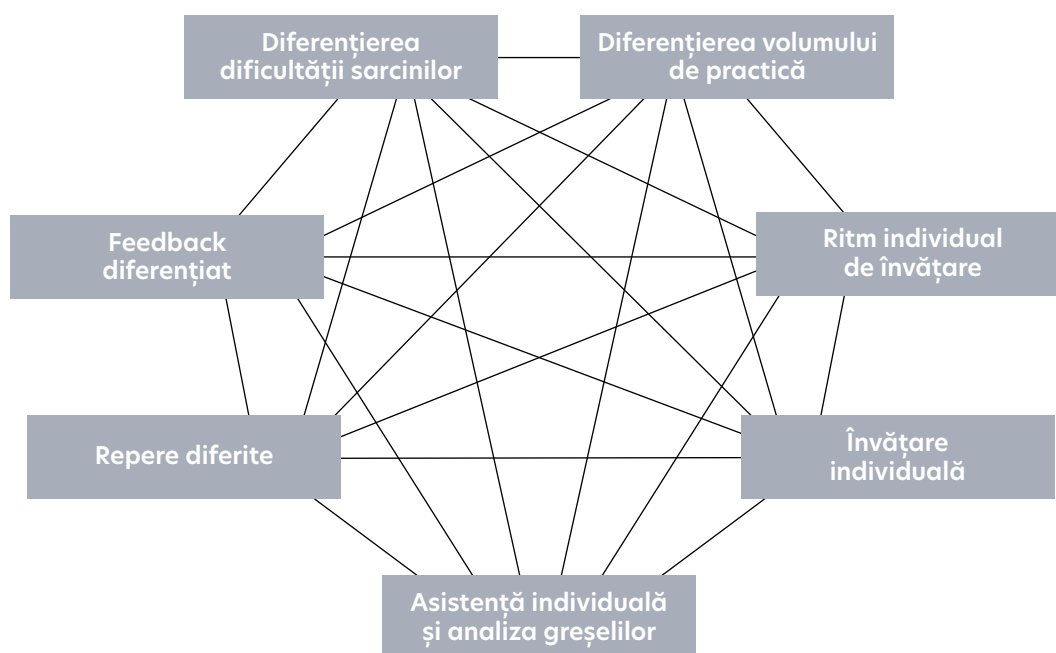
Diferențierea dificultății sarcinilor

Diferențierea volumului de practică

Feedback diferențiat

Ritm individual de învățare

Repere diferite

Învățare individuală

Asistență individuală și analiza greșelilor